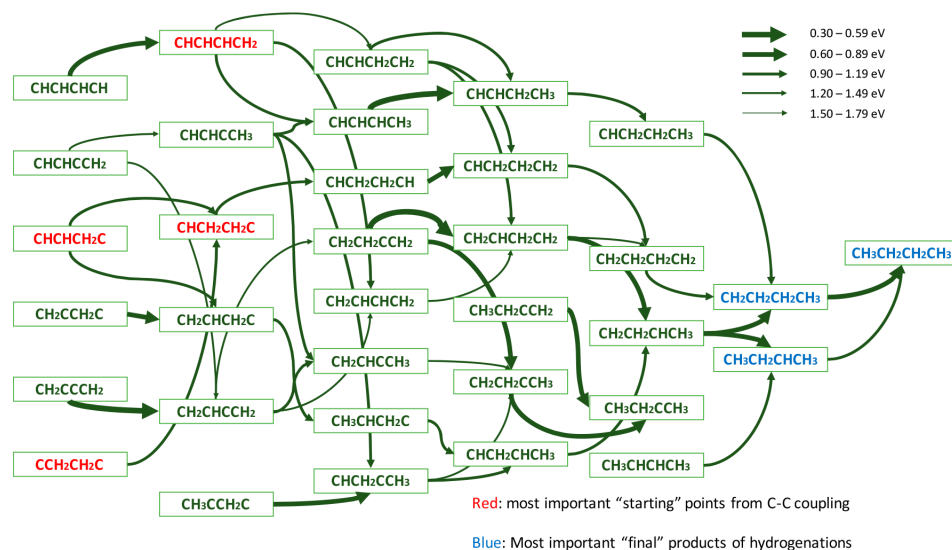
0.30 – 0.59 eV
0.60 – 0.89 eV
0.90 – 1.19 eV
1.20 – 1.49 eV
1.50 – 1.79 eV

CHCHCHCH
CHCHCHCH$_2$
CHCHCH$_2$CH$_2$
CHCHCH$_2$CH$_3$
CHCHCHCH$_3$
CHCHCCH$_3$
CHCH$_2$CH$_2$CH$_3$
CHCHCCH$_2$
CHCH$_2$CH$_2$CH
CHCH$_2$CH$_2$CH$_2$
CHCHCH$_2$C
CHCH$_2$CH$_2$C
CH$_2$CH$_2$CCH$_2$
CH$_2$CHCH$_2$CH$_2$
CH$_2$CH$_2$CH$_2$CH$_2$
CH$_3$CH$_2$CH$_2$CH$_3$
CH$_2$CHCHCH$_2$
CH$_2$CCH$_2$C
CH$_2$CHCH$_2$C
CH$_3$CH$_2$CCH$_2$
CH$_2$CH$_2$CH$_2$CH$_3$
CH$_2$CH$_2$CHCH$_3$
CH$_2$CHCCH$_3$
CH$_3$CH$_2$CHCH$_3$
CH$_2$CCCH$_2$
CH$_2$CH$_2$CCH$_3$
CH$_2$CHCCH$_2$
CH$_3$CH$_2$CCH$_3$
CH$_3$CHCH$_2$C
CHCH$_2$CHCH$_3$
CCH$_2$CH$_2$C
CH$_3$CHCHCH$_3$
CHCH$_2$CCH$_3$
CH$_3$CCH$_2$C

Red: most important “starting” points from C-C coupling

Blue: Most important “final” products of hydrogenations